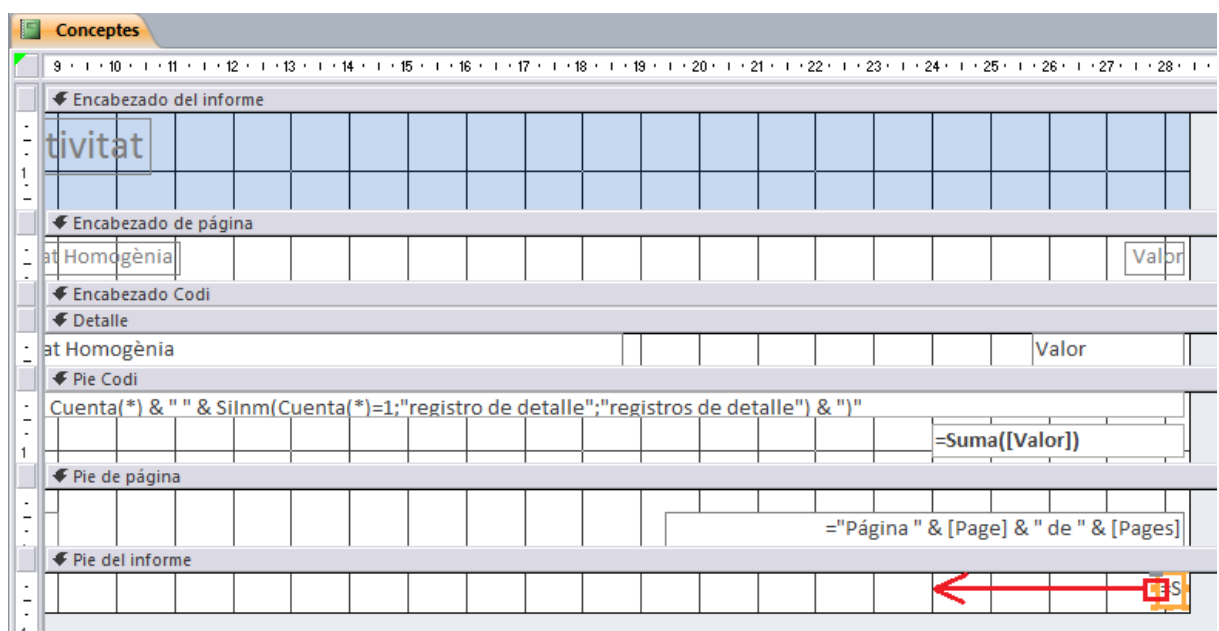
Conceptes

9 · 10 · 11 · 12 · 13 · 14 · 15 · 16 · 17 · 18 · 19 · 20 · 21 · 22 · 23 · 24 · 25 · 26 · 27 · 28

Encabezado del informe

tivitat

1

Encabezado de página

at Homogènia

Valor

Encabezado Codi

Detalle

at Homogènia

Valor

Pie Codi

Cuenta(*) & " " & SiInm(Cuenta(*)=1;"registro de detalle";"registros de detalle") & ")"

1

=Suma([Valor])

Pie de página

="Página " & [Page] & " de " & [Pages]

Pie del informe